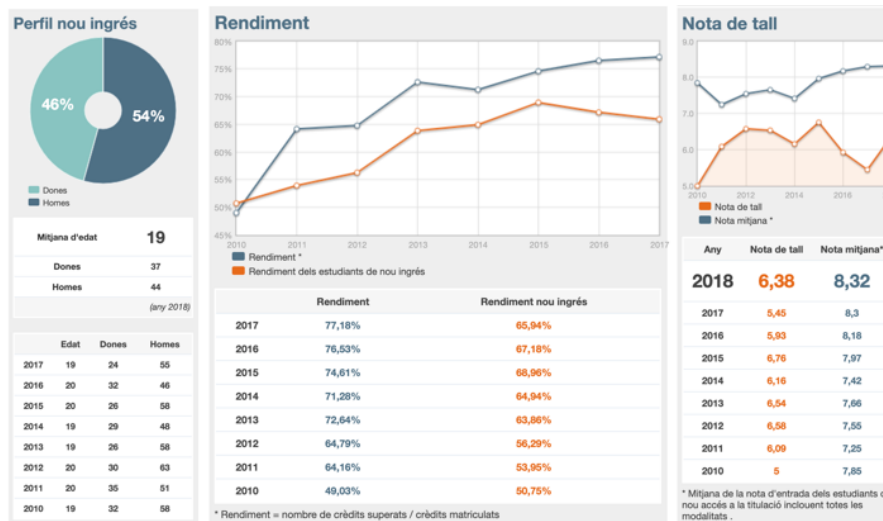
Perfil nou ingrés

46%

54%

Dones
Homes

| Mitjana d'edat | 19 |
|---|---|
| Dones | 37 |
| Homes | 44 |
| | (any 2018) |

| | Edat | Dones | Homes |
|---|---|---|---|
| 2017 | 19 | 24 | 55 |
| 2016 | 20 | 32 | 46 |
| 2015 | 20 | 26 | 58 |
| 2014 | 19 | 29 | 48 |
| 2013 | 19 | 26 | 58 |
| 2012 | 20 | 30 | 63 |
| 2011 | 20 | 35 | 51 |
| 2010 | 19 | 32 | 58 |

Rendiment

80%
75%
70%
65%
60%
55%
50%
45%
2010 2011 2012 2013 2014 2015 2016 2017

Rendiment *
Rendiment dels estudiants de nou ingrés

| | Rendiment | Rendiment nou ingrés |
|---|---|---|
| 2017 | 77,18% | 65,94% |
| 2016 | 76,53% | 67,18% |
| 2015 | 74,61% | 68,96% |
| 2014 | 71,28% | 64,94% |
| 2013 | 72,64% | 63,86% |
| 2012 | 64,79% | 56,29% |
| 2011 | 64,16% | 53,95% |
| 2010 | 49,03% | 50,75% |

* Rendiment = nombre de crèdits superats / crèdits matriculats

Nota de tall

9.0
8.0
7.0
6.0
5.0
2010 2012 2014 2016

Nota de tall
Nota mitjana *

| Any | Nota de tall | Nota mitjana* |
|---|---|---|
| 2018 | 6,38 | 8,32 |
| 2017 | 5,45 | 8,3 |
| 2016 | 5,93 | 8,18 |
| 2015 | 6,76 | 7,97 |
| 2014 | 6,16 | 7,42 |
| 2013 | 6,54 | 7,66 |
| 2012 | 6,58 | 7,55 |
| 2011 | 6,09 | 7,25 |
| 2010 | 5 | 7,85 |

* Mitjana de la nota d'entrada dels estudiants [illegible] nou accés a la titulació inclouent totes les modalitats .